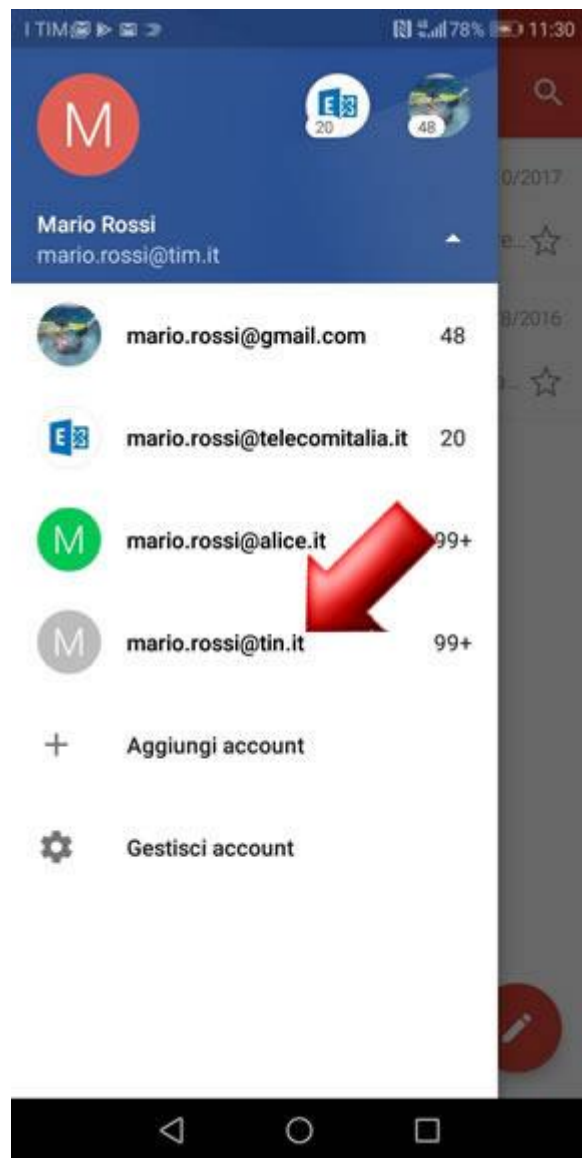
I TIM 78% 11:30

M

20

48

Mario Rossi
mario.rossi@tim.it

0/2017

8/2016

mario.rossi@gmail.com 48

mario.rossi@telecomitalia.it 20

M mario.rossi@alice.it 99+

M mario.rossi@tin.it 99+

Aggiungi account

Gestisci account